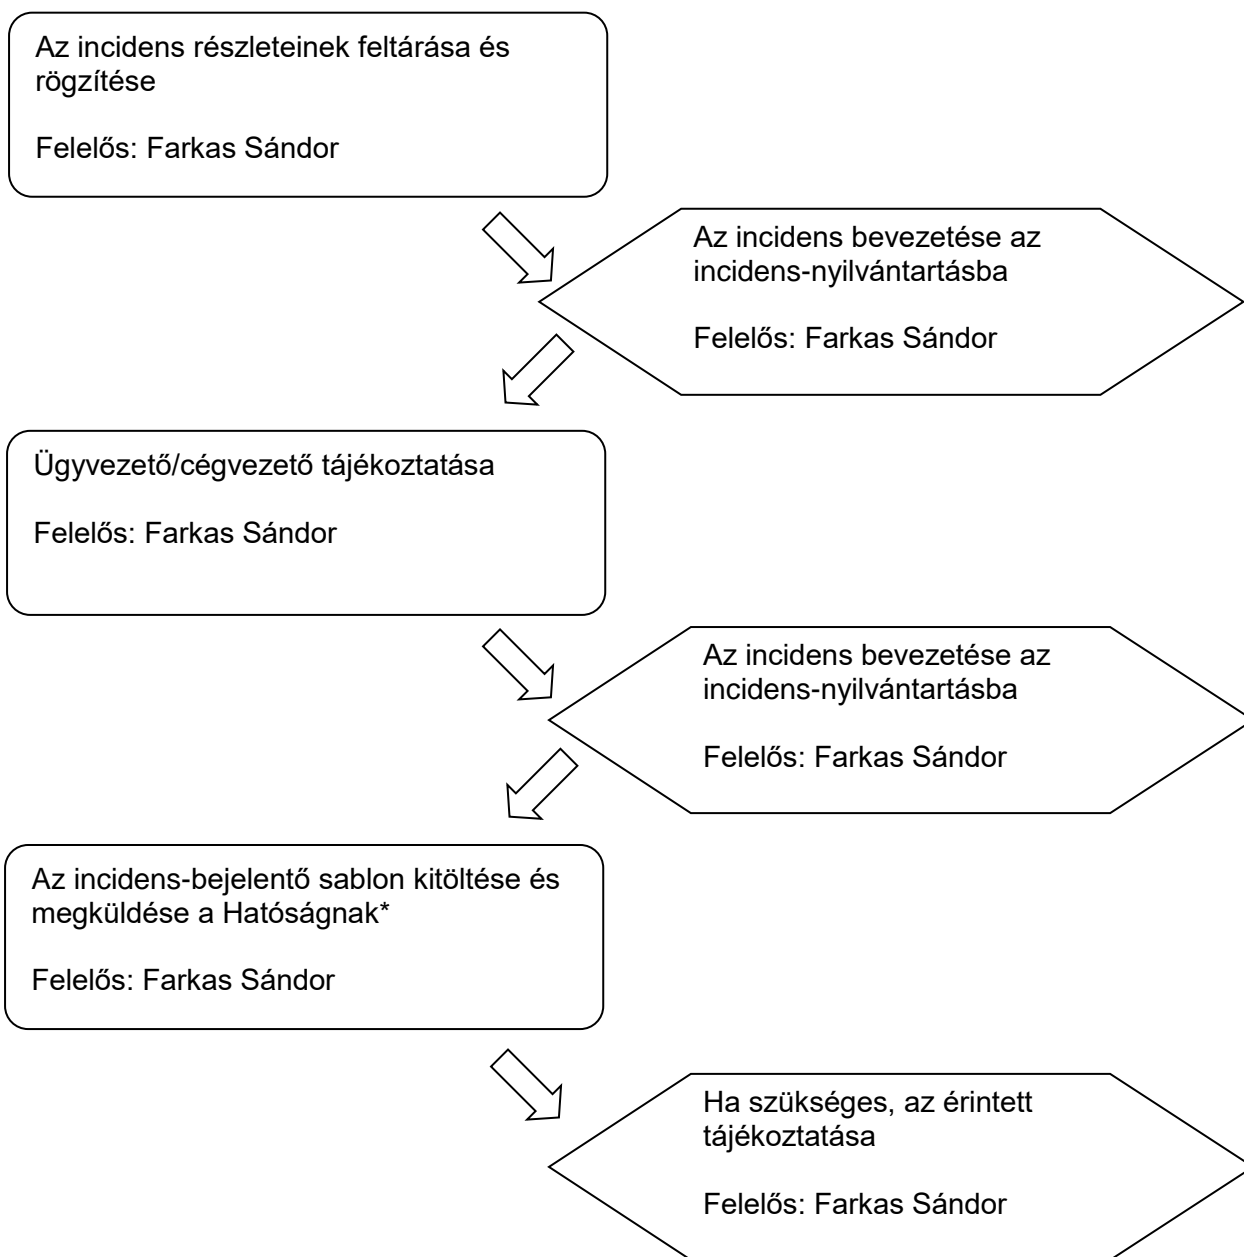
Az incidens részleteinek feltárása és rögzítése

Felelős: Farkas Sándor

Az incidens bevezetése az incidens-nyilvántartásba

Felelős: Farkas Sándor

Ügyvezető/cégvezető tájékoztatása

Felelős: Farkas Sándor

Az incidens bevezetése az incidens-nyilvántartásba

Felelős: Farkas Sándor

Az incidens-bejelentő sablon kitöltése és megküldése a Hatóságnak*

Felelős: Farkas Sándor

Ha szükséges, az érintett tájékoztatása

Felelős: Farkas Sándor